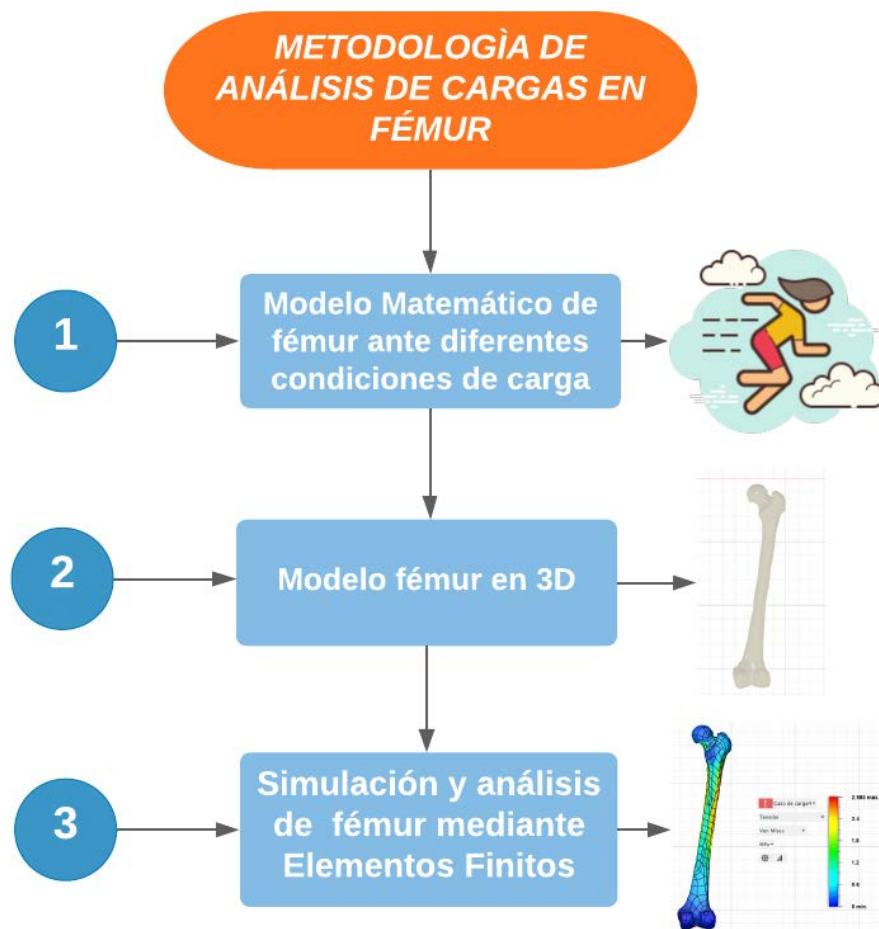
METODOLOGÌA DE ANÁLISIS DE CARGAS EN FÉMUR

1

Modelo Matemático de fémur ante diferentes condiciones de carga

2

Modelo fémur en 3D

3

Simulación y análisis de fémur mediante Elementos Finitos

Caso de carga1
Tensión
Von Mises
MPa
2.980 máx.
2.4
1.8
1.2
0.6
0 mín.